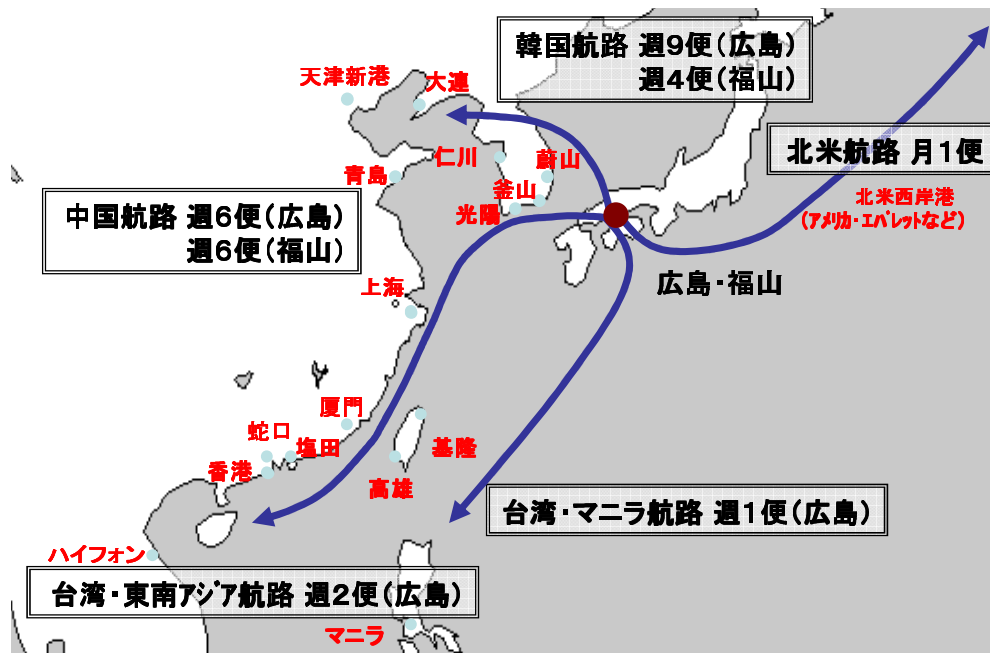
韓国航路 週9便(広島)
週4便(福山)

天津新港
大連
仁川
蔚山
青島
釜山
光陽

北米航路 月1便
北米西岸港
(アメリカ・エバレットなど)

中国航路 週6便(広島)
週6便(福山)

広島・福山

上海
厦門
蛇口
塩田
香港
基隆
高雄

台湾・マニラ航路 週1便(広島)

ハイフォン

台湾・東南アジア航路 週2便(広島)

マニラ